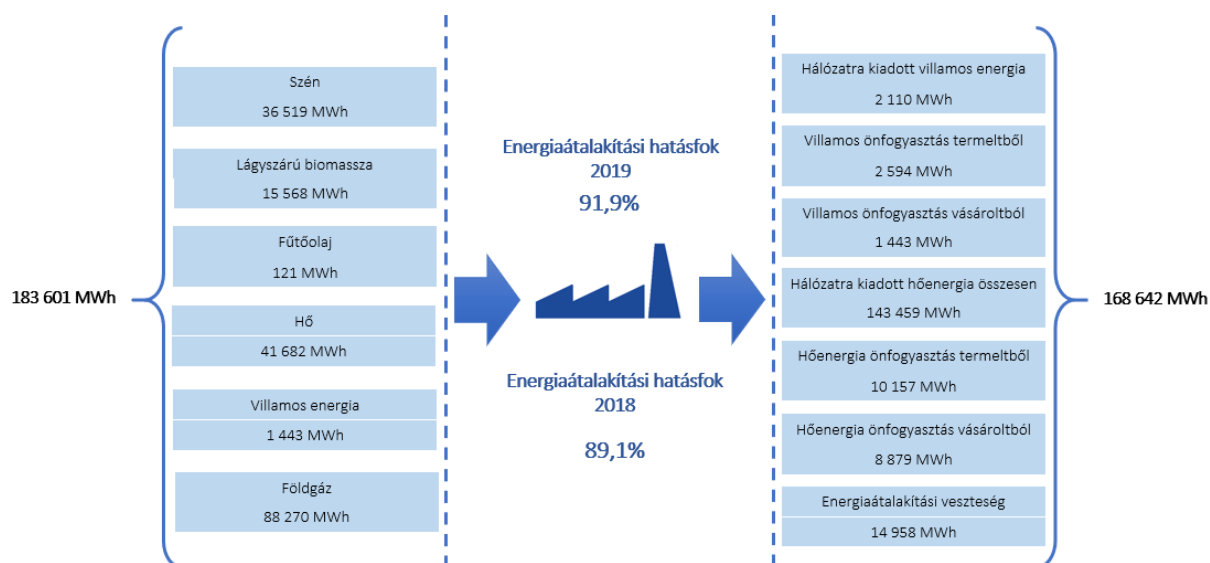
183 601 MWh

Szén
36 519 MWh

Lágyszárú biomassza
15 568 MWh

Fűtőolaj
121 MWh

Hő
41 682 MWh

Villamos energia
1 443 MWh

Földgáz
88 270 MWh

Energiaátalakítási hatásfok 2019
91,9%

Energiaátalakítási hatásfok 2018
89,1%

Hálózatra kiadott villamos energia
2 110 MWh

Villamos önfogyasztás termeltből
2 594 MWh

Villamos önfogyasztás vásároltból
1 443 MWh

Hálózatra kiadott hőenergia összesen
143 459 MWh

Hőenergia önfogyasztás termeltből
10 157 MWh

Hőenergia önfogyasztás vásároltból
8 879 MWh

Energiaátalakítási veszteség
14 958 MWh

168 642 MWh